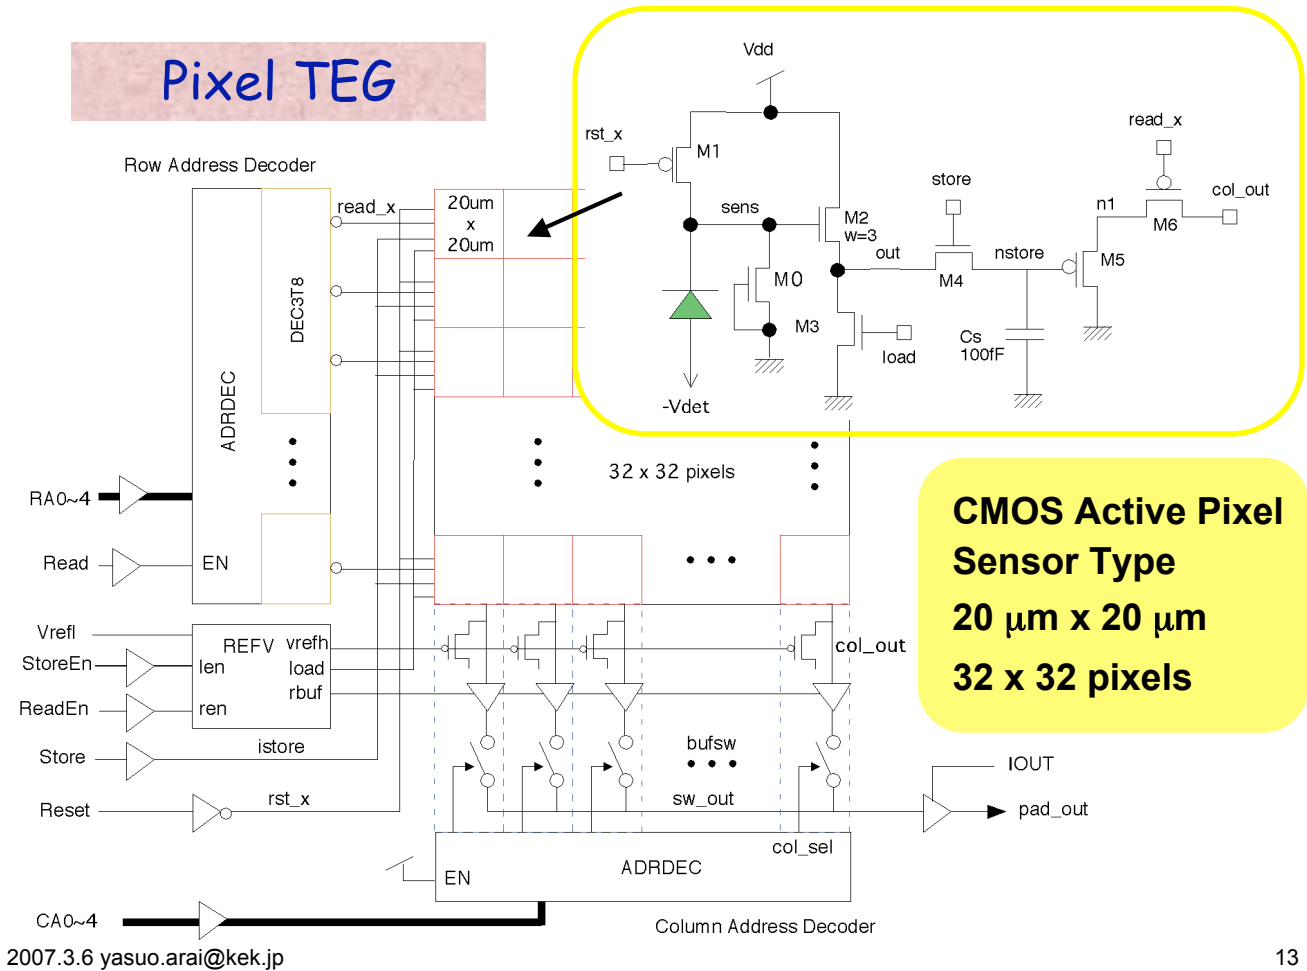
Pixel TEG

Vdd

rst_x

M1

read_x

store

col_out

n1

sens

M2
w=3

M6

out

nstore

M5

M0

M4

M3

Cs
100fF

load

-Vdet

Row Address Decoder

read_x

20um
x
20um

DEC3T8

ADRDEC

32 x 32 pixels

CMOS Active Pixel Sensor Type

20 μm x 20 μm

32 x 32 pixels

RA0~4

Read

EN

Vrefl

StoreEn

ReadEn

REFV

vrefh

len

load

rbuf

ren

col_out

Store

istore

bufsw

Reset

rst_x

sw_out

IOUT

pad_out

col_sel

EN

ADRDEC

CA0~4

Column Address Decoder

2007.3.6 yasuo.arai@kek.jp

13